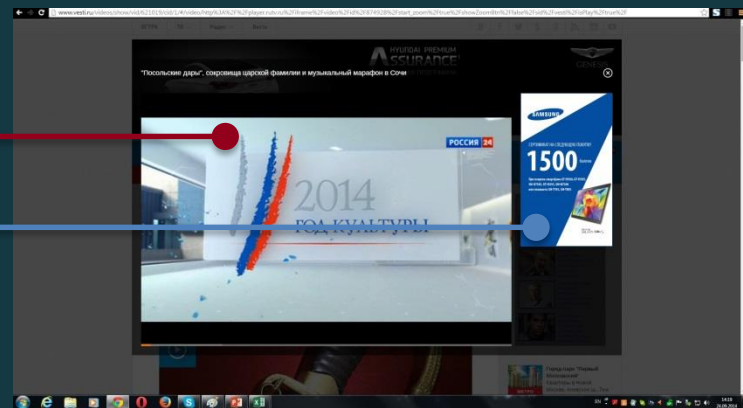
www.vesti.ru/videos/show/vid/621815/cid/1/#/video/http%3A%2F%2Fplayer.rutv.ru%2Fiframe%2Fvideo%2Fid%2F874928%2Fstart_zoom%2Ftrue%2FshowZoomBtn%2Ffalse%2Fsid%2Fvesti%2FisPlay%2Ftrue%2F

HYUNDAI PREMIUM
ASSURANCE

GENESIS

"Посольские дары", сокровища царской фамилии и музыкальный марафон в Сочи

РОССИЯ 24

2014
ГОД КУЛЬТУРЫ

SAMSUNG

1500

EN

14:18
26.06.2014